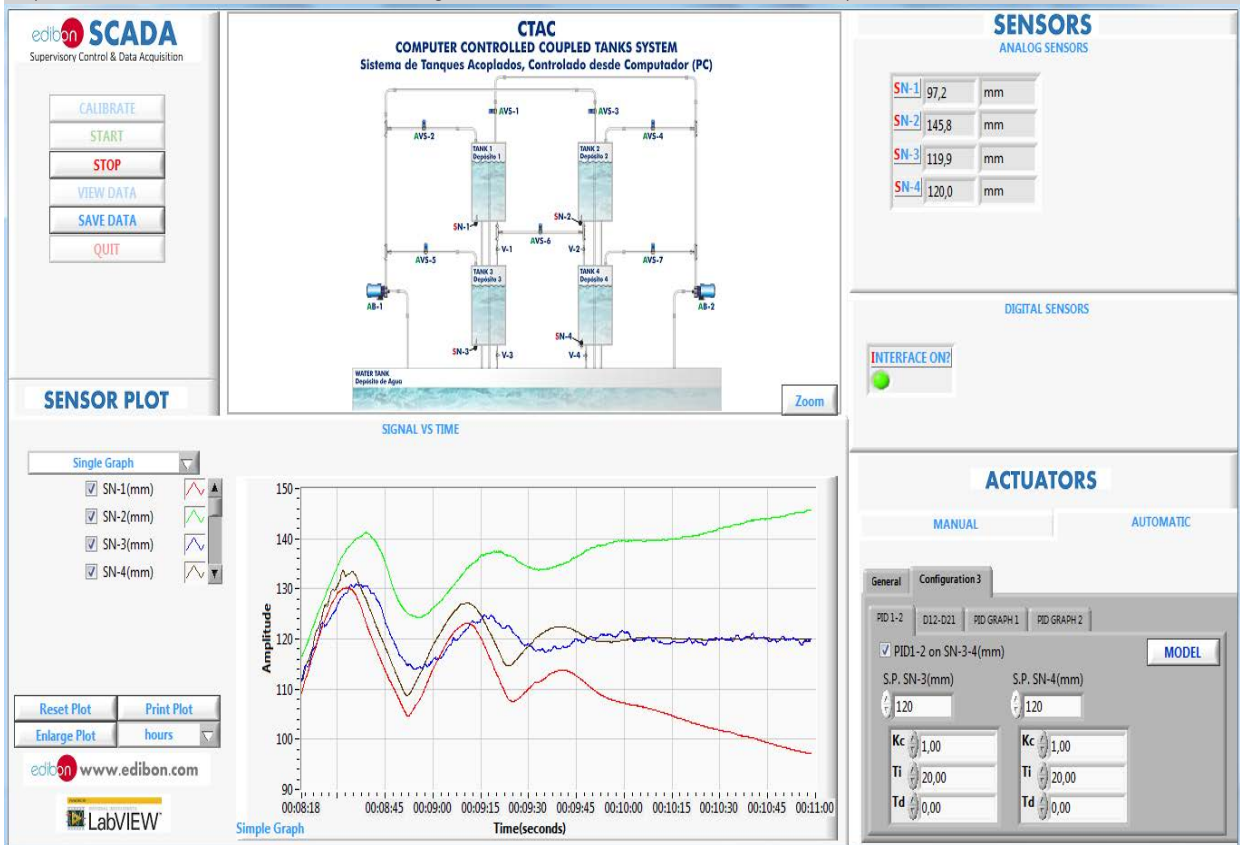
edibon SCADA
Supervisory Control & Data Acquisition

CALIBRATE
START
STOP
VIEW DATA
SAVE DATA
QUIT

CTAC
COMPUTER CONTROLLED COUPLED TANKS SYSTEM
Sistema de Tanques Acoplados, Controlado desde Computador (PC)

AVS-1
AVS-3
AVS-2
AVS-4
TANK 1
Depósito 1
TANK 2
Depósito 2
SN-1
SN-2
AVS-6
V-1
V-2
AVS-5
AVS-7
TANK 3
Depósito 3
TANK 4
Depósito 4
AB-1
AB-2
SN-4
SN-3
V-3
V-4
WATER TANK
Depósito de Agua
Zoom

SENSORS
ANALOG SENSORS

| SN-1 | 97,2 | mm |
|---|---|---|
| SN-2 | 145,8 | mm |
| SN-3 | 119,9 | mm |
| SN-4 | 120,0 | mm |

DIGITAL SENSORS
INTERFACE ON?

SENSOR PLOT
SIGNAL VS TIME
Single Graph
SN-1(mm)
SN-2(mm)
SN-3(mm)
SN-4(mm)

150
140
130
120
110
100
90
Amplitude
00:08:18 00:08:45 00:09:00 00:09:15 00:09:30 00:09:45 00:10:00 00:10:15 00:10:30 00:10:45 00:11:00
Time(seconds)
Simple Graph

Reset Plot
Print Plot
Enlarge Plot
hours
edibon www.edibon.com
LabVIEW

ACTUATORS
MANUAL
AUTOMATIC
General
Configuration 3
PID 1-2
D12-D21
PID GRAPH 1
PID GRAPH 2
PID1-2 on SN-3-4(mm)
MODEL
S.P. SN-3(mm)
120
S.P. SN-4(mm)
120
Kc 1,00
Ti 20,00
Td 0,00
Kc 1,00
Ti 20,00
Td 0,00